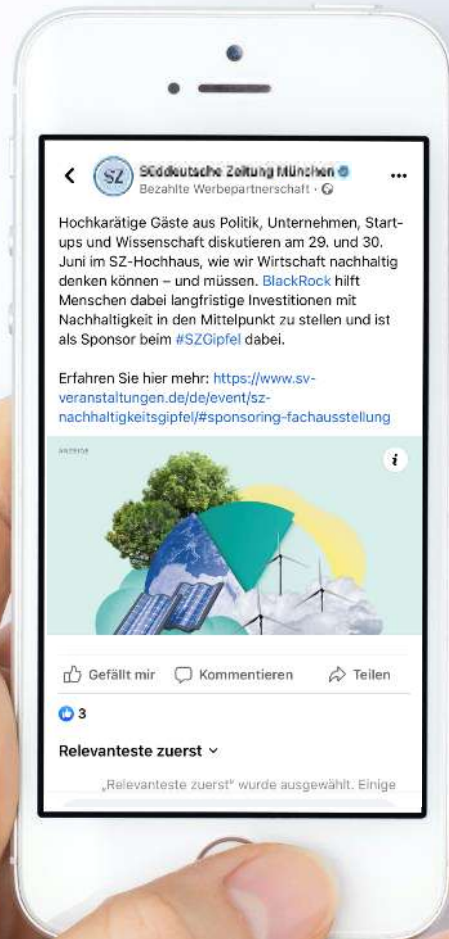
SZ Süddeutsche Zeitung München
Bezahlte Werbepartnerschaft ·

Hochkarätige Gäste aus Politik, Unternehmen, Startups und Wissenschaft diskutieren am 29. und 30. Juni im SZ-Hochhaus, wie wir Wirtschaft nachhaltig denken können – und müssen. BlackRock hilft Menschen dabei langfristige Investitionen mit Nachhaltigkeit in den Mittelpunkt zu stellen und ist als Sponsor beim #SZGipfel dabei.

Erfahren Sie hier mehr: https://www.sv-veranstaltungen.de/de/event/sz-nachhaltigkeitsgipfel/#sponsoring-fachausstellung

ANZEIGE

i

Gefällt mir Kommentieren Teilen

3

Relevanteste zuerst

„Relevanteste zuerst" wurde ausgewählt. Einige